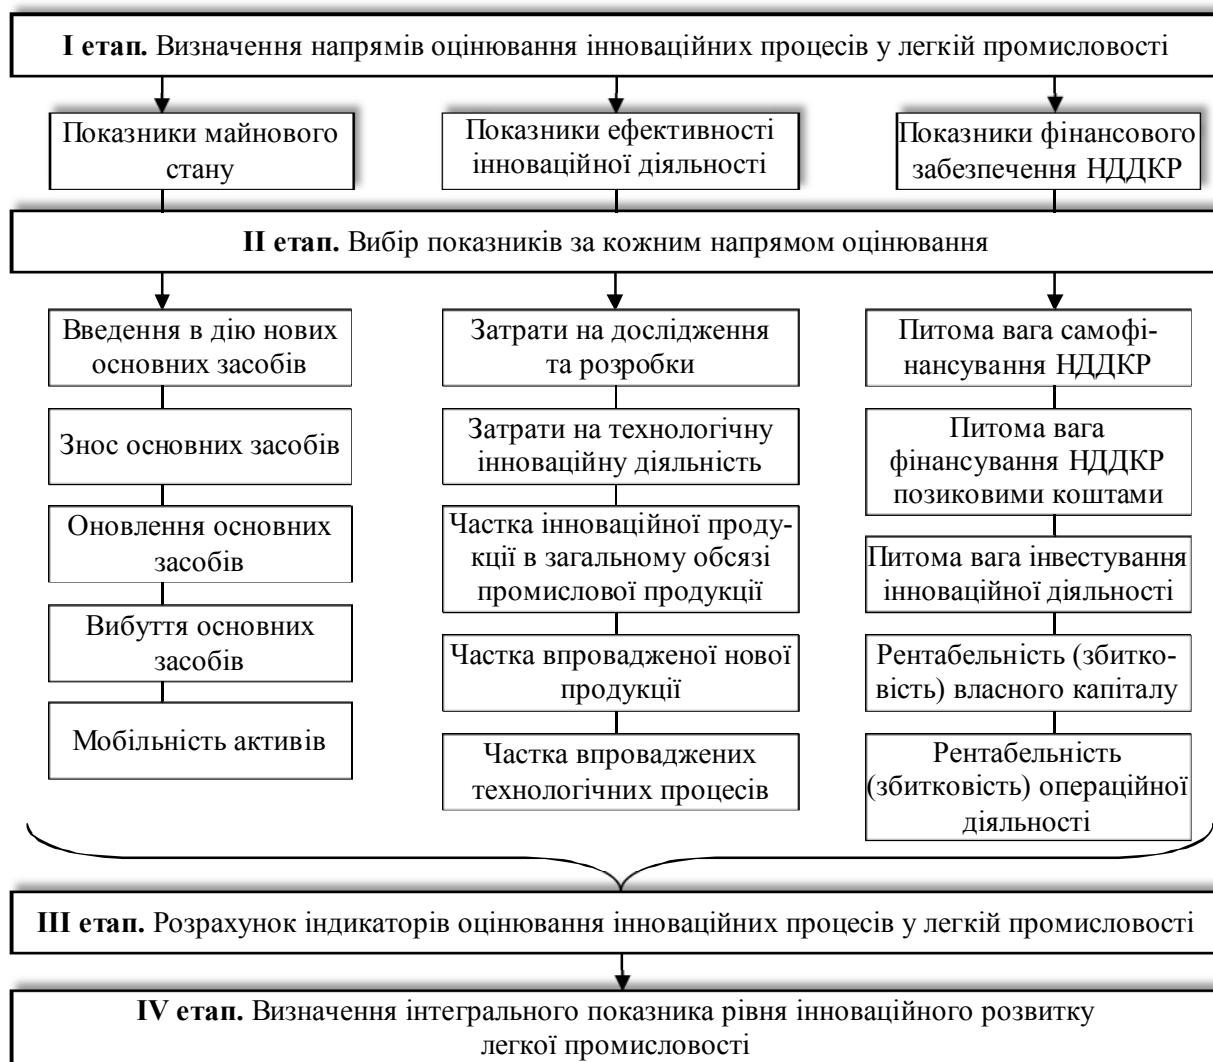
**I етап.** Визначення напрямів оцінювання інноваційних процесів у легкій промисловості

Показники майнового стану

Показники ефективності інноваційної діяльності

Показники фінансового забезпечення НДДКР

**II етап.** Вибір показників за кожним напрямом оцінювання

Введення в дію нових основних засобів

Знос основних засобів

Оновлення основних засобів

Вибуття основних засобів

Мобільність активів

Затрати на дослідження та розробки

Затрати на технологічну інноваційну діяльність

Частка інноваційної продукції в загальному обсязі промислової продукції

Частка впровадженої нової продукції

Частка впроваджених технологічних процесів

Питома вага самофінансування НДДКР

Питома вага фінансування НДДКР позиковими коштами

Питома вага інвестування інноваційної діяльності

Рентабельність (збитковість) власного капіталу

Рентабельність (збитковість) операційної діяльності

**III етап.** Розрахунок індикаторів оцінювання інноваційних процесів у легкій промисловості

**IV етап.** Визначення інтегрального показника рівня інноваційного розвитку легкої промисловості